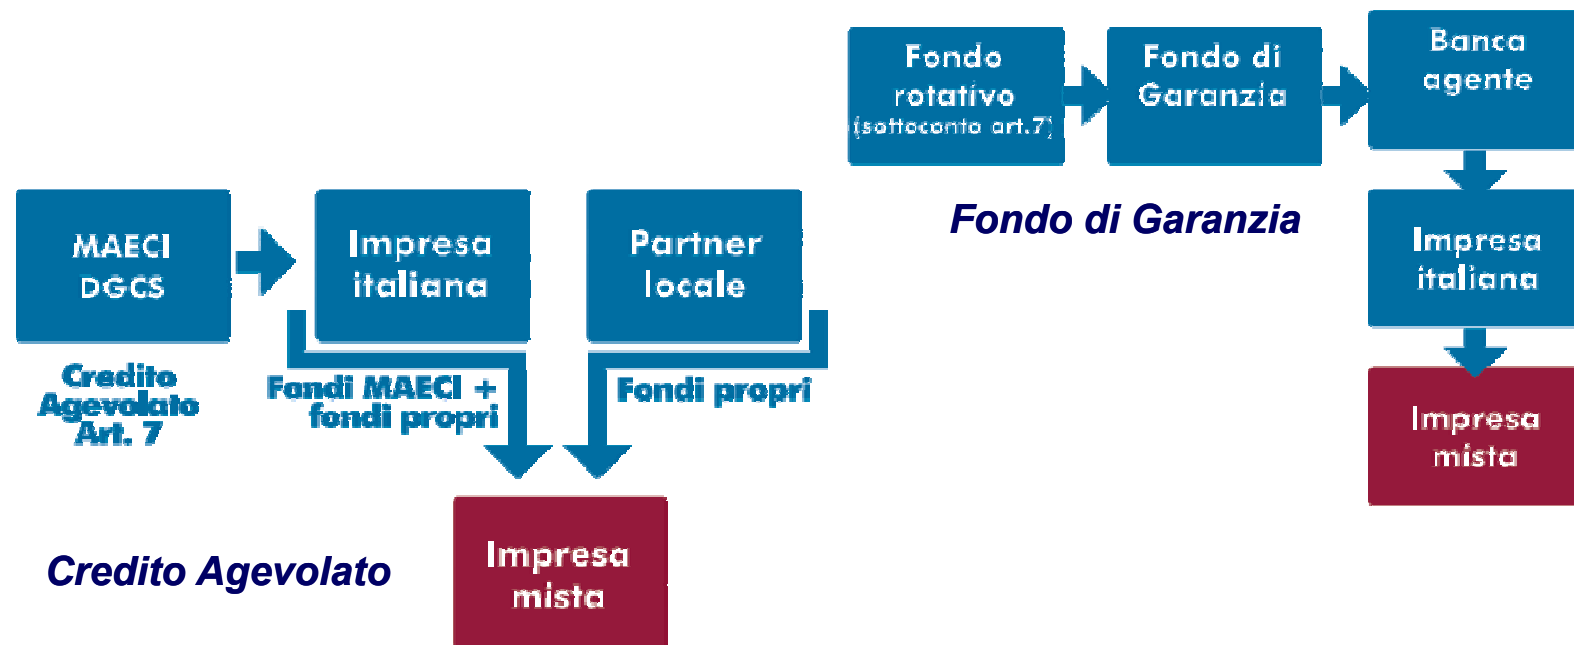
Fondo rotativo (sottoconto art.7)

Fondo di Garanzia

Banca agente

Fondo di Garanzia

Impresa italiana

Impresa mista

MAECI DGCS

Impresa italiana

Partner locale

Credito Agevolato Art. 7

Fondi MAECI + fondi propri

Fondi propri

Impresa mista

Credito Agevolato